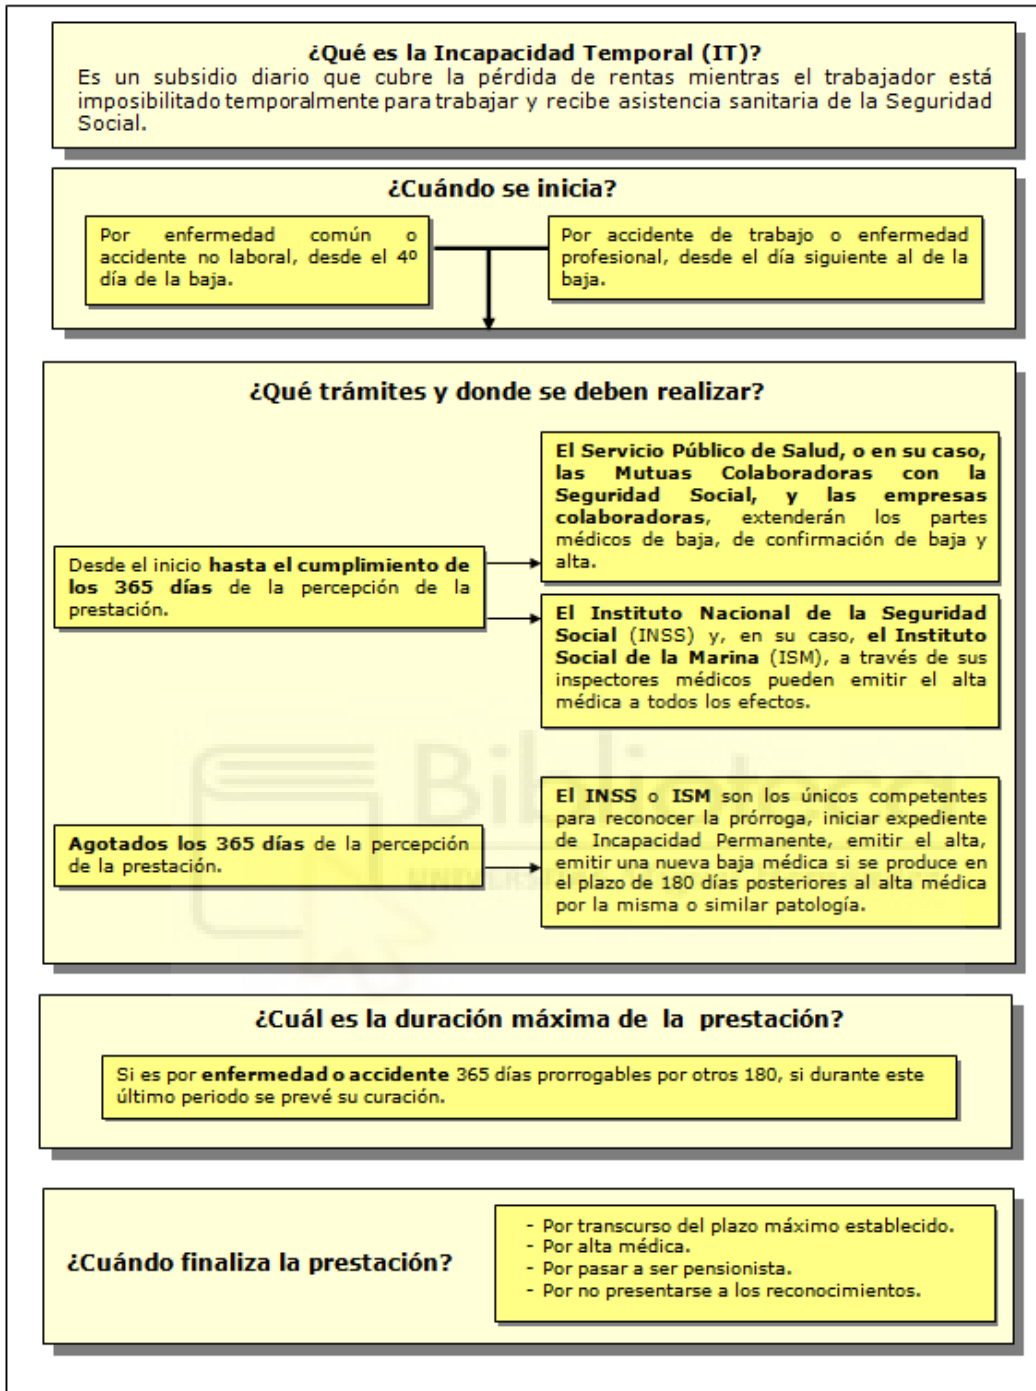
¿Qué es la Incapacidad Temporal (IT)?
Es un subsidio diario que cubre la pérdida de rentas mientras el trabajador está imposibilitado temporalmente para trabajar y recibe asistencia sanitaria de la Seguridad Social.

¿Cuándo se inicia?

Por enfermedad común o accidente no laboral, desde el 4º día de la baja.

Por accidente de trabajo o enfermedad profesional, desde el día siguiente al de la baja.

¿Qué trámites y donde se deben realizar?

Desde el inicio hasta el cumplimiento de los 365 días de la percepción de la prestación.

El Servicio Público de Salud, o en su caso, las Mutuas Colaboradoras con la Seguridad Social, y las empresas colaboradoras, extenderán los partes médicos de baja, de confirmación de baja y alta.

El Instituto Nacional de la Seguridad Social (INSS) y, en su caso, el Instituto Social de la Marina (ISM), a través de sus inspectores médicos pueden emitir el alta médica a todos los efectos.

Agotados los 365 días de la percepción de la prestación.

El INSS o ISM son los únicos competentes para reconocer la prórroga, iniciar expediente de Incapacidad Permanente, emitir el alta, emitir una nueva baja médica si se produce en el plazo de 180 días posteriores al alta médica por la misma o similar patología.

¿Cuál es la duración máxima de la prestación?

Si es por enfermedad o accidente 365 días prorrogables por otros 180, si durante este último periodo se prevé su curación.

¿Cuándo finaliza la prestación?

- Por transcurso del plazo máximo establecido.
- Por alta médica.
- Por pasar a ser pensionista.
- Por no presentarse a los reconocimientos.